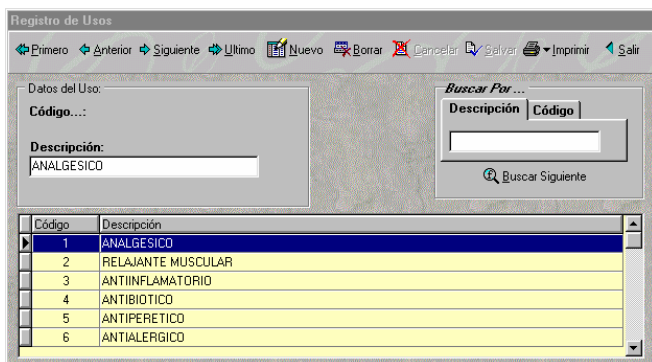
Registro de Usos

Primero Anterior Siguiente Ultimo Nuevo Borrar Cancelar Salvar Imprimir Salir

Datos del Uso:

Código...:

Descripción:

ANALGESICO

Buscar Por ...

Descripción Código

Buscar Siguiente

| Código | Descripción |
|---|---|
| 1 | ANALGESICO |
| 2 | RELAJANTE MUSCULAR |
| 3 | ANTIINFLAMATORIO |
| 4 | ANTIBIOTICO |
| 5 | ANTIPERETICO |
| 6 | ANTIALERGICO |